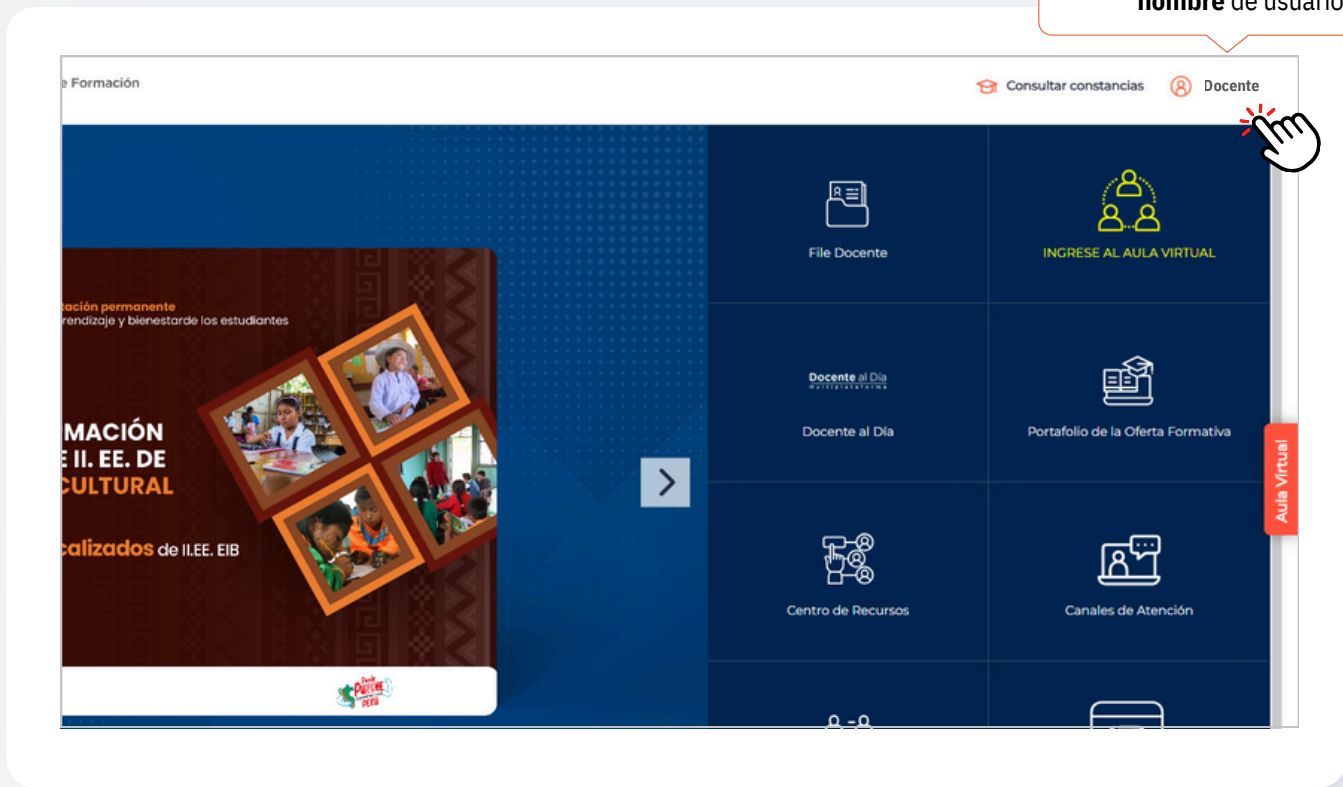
**nombre** de usuario

e Formación

Consultar constancias

Docente

tación permanente
rendizaje y bienestarde los estudiantes

MACIÓN
E II. EE. DE
CULTURAL

calizados de II.EE. EIB

File Docente

INGRESE AL AULA VIRTUAL

Docente al Día
Multiplataforma

Docente al Día

Portafolio de la Oferta Formativa

Centro de Recursos

Canales de Atención

Aula Virtual